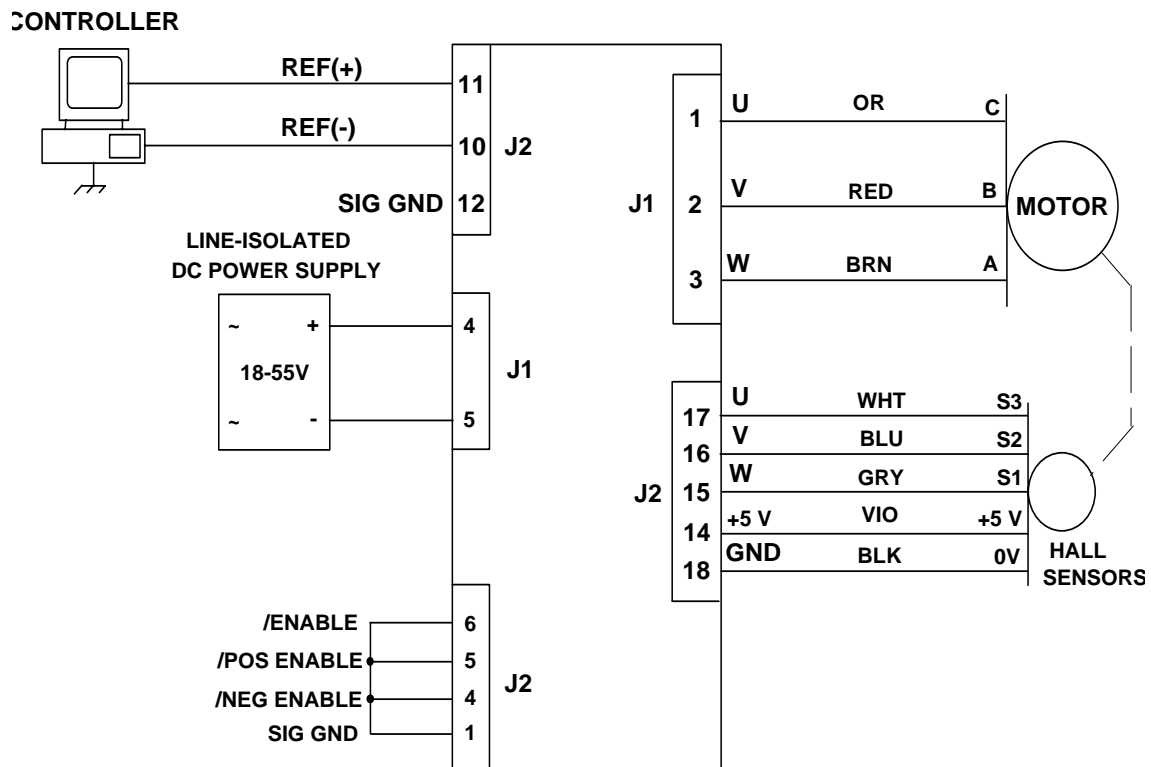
CONTROLLER

REF(+)
11

REF(-)
10
J2

SIG GND
12

LINE-ISOLATED
DC POWER SUPPLY

~
+
18-55V
~
-

4
J1
5

/ENABLE
6
/POS ENABLE
5
J2
/NEG ENABLE
4
SIG GND
1

1
U
OR
C

J1
2
V
RED
B
MOTOR

3
W
BRN
A

17
U
WHT
S3

16
V
BLU
S2

J2
15
W
GRY
S1

14
+5 V
VIO
+5 V

18
GND
BLK
0V

HALL
SENSORS